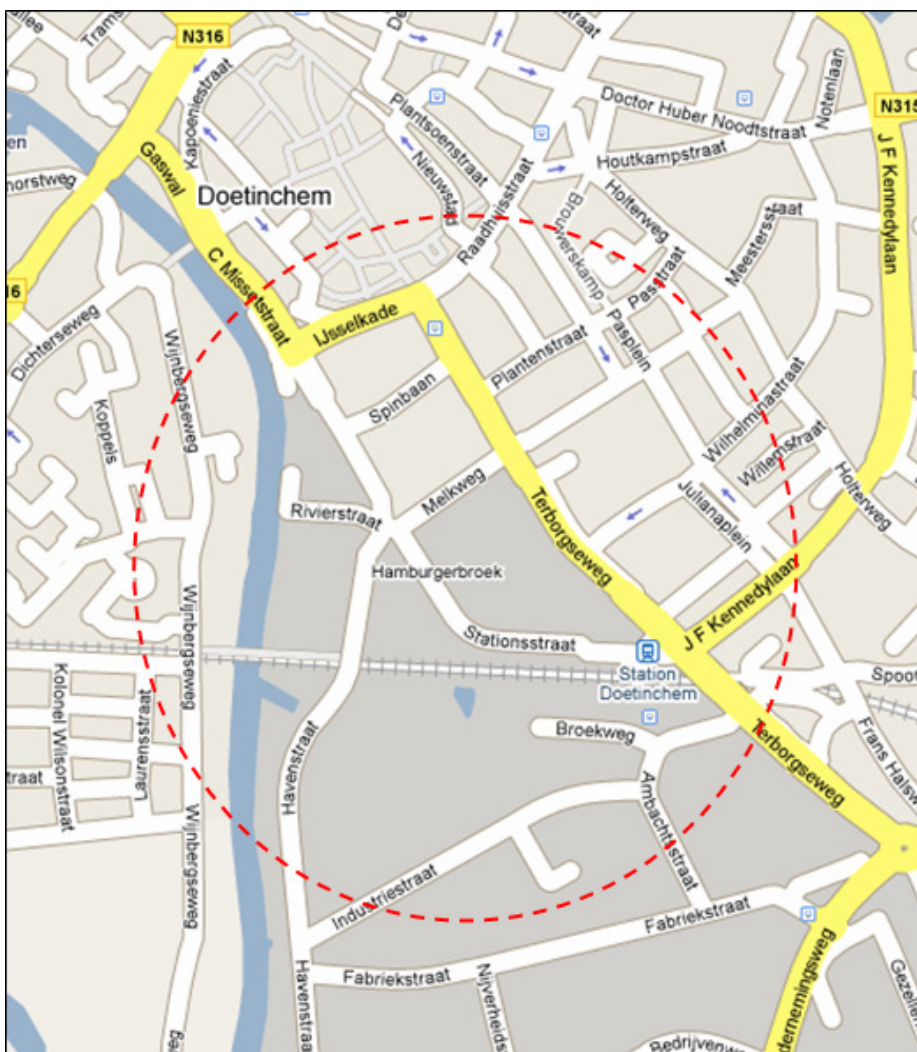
allee
Trams
N316
straat
Plantsoenstraat
Doctor Huber Noodtstraat
Notenlaan
N315
Kapoenestraat
Nieuwstad
Houtkampstraat
J F Kennedylaan
en
Gaswal
Raadhuisstraat
Brouwerskamp
Holterweg
horstweg
Doetinchem
Meestersstraat
straat
C Missetstraat
Passtraat
16
IJsselkade
Pasplein
Dichterseweg
Wijnbergseweg
Plantenstraat
Koppels
Spinbaan
Wilhelminastraat
Willemstraat
Holterweg
Melkweg
Rivierstraat
Julianaplein
Terborgseweg
Hamburgerbroek
J F Kennedylaan
Stationsstraat
Station Doetinchem
Spoor
Kolonel Wilsonstraat
Laurensstraat
Wijnbergseweg
Broekweg
traat
Havenstraat
Ambachtstraat
Terborgseweg
Frans Halsw
Wijnbergseweg
Industriestraat
Fabriekstraat
Havenstraat
Fabriekstraat
Nijverheids
Ondernemingsweg
Gezelle
Be
Bedrijvenw